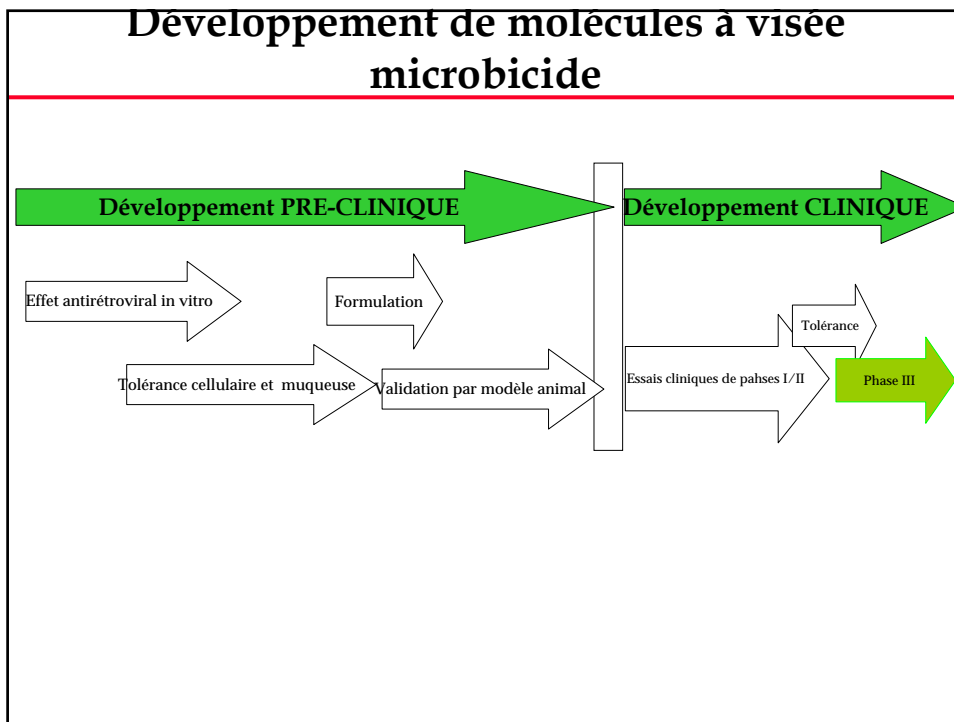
Développement de molécules à visée microbicide

Développement PRE-CLINIQUE

Développement CLINIQUE

Effet antirétroviral in vitro

Formulation

Tolérance

Tolérance cellulaire et muqueuse

Validation par modèle animal

Essais cliniques de pahses I/II

Phase III